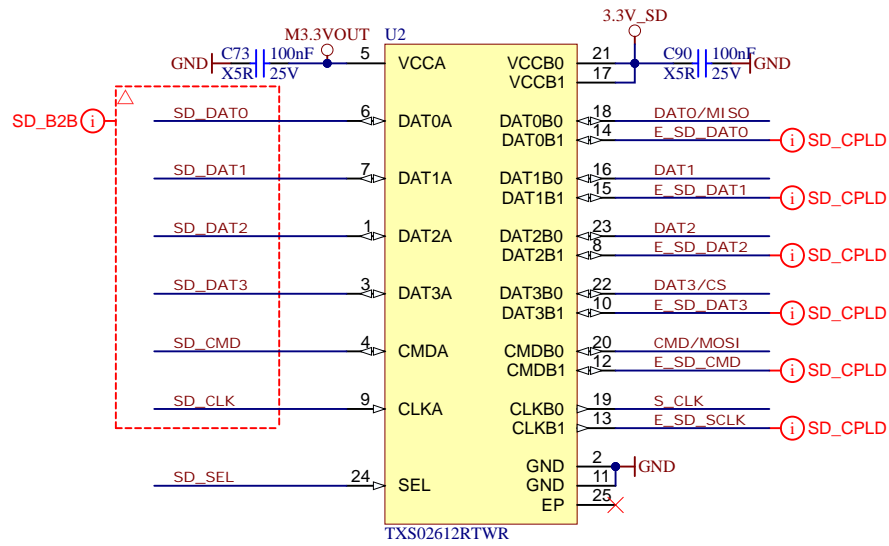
M3.3VOUT U2 3.3V_SD

GND C73 X5R 100nF 25V 5 VCCA VCCB0 21 VCCB1 17 C90 X5R 100nF 25V GND

SD_B2B i SD_DAT0 6 DAT0A DAT0B0 18 DAT0/MISO
DAT0B1 14 E_SD_DAT0 i SD_CPLD

SD_DAT1 7 DAT1A DAT1B0 16 DAT1
DAT1B1 15 E_SD_DAT1 i SD_CPLD

SD_DAT2 1 DAT2A DAT2B0 23 DAT2
DAT2B1 8 E_SD_DAT2 i SD_CPLD

SD_DAT3 3 DAT3A DAT3B0 22 DAT3/CS
DAT3B1 10 E_SD_DAT3 i SD_CPLD

SD_CMD 4 CMDA CMDB0 20 CMD/MOSI
CMDB1 12 E_SD_CMD i SD_CPLD

SD_CLK 9 CLKA CLKB0 19 S_CLK
CLKB1 13 E_SD_SCLK i SD_CPLD

GND 2 GND
GND 11

SD_SEL 24 SEL EP 25

TXS02612RTWR